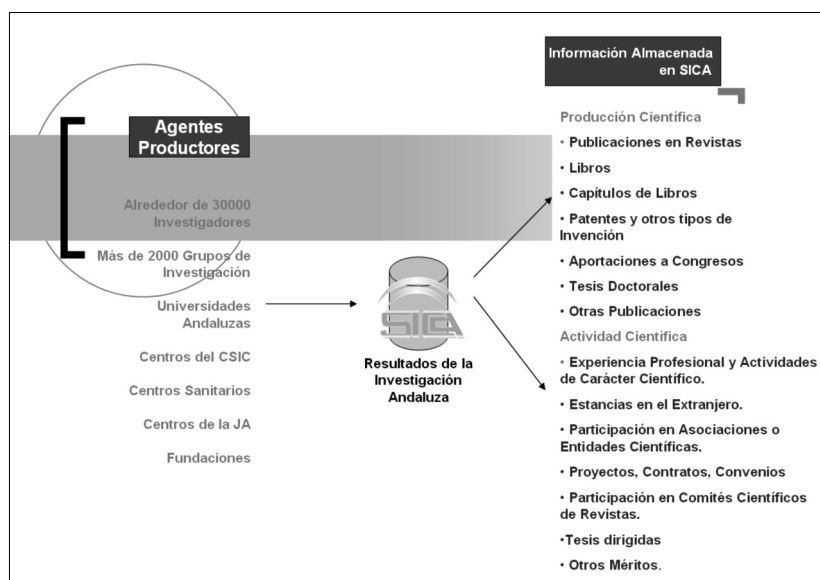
Agentes Productores

Alrededor de 30000 Investigadores

Más de 2000 Grupos de Investigación

Universidades Andaluzas

Centros del CSIC

Centros Sanitarios

Centros de la JA

Fundaciones

SICA

Resultados de la Investigación Andaluza

Información Almacenada en SICA

Producción Científica

• Publicaciones en Revistas

• Libros

• Capítulos de Libros

• Patentes y otros tipos de Invención

• Aportaciones a Congresos

• Tesis Doctorales

• Otras Publicaciones

Actividad Científica

• Experiencia Profesional y Actividades de Carácter Científico.

• Estancias en el Extranjero.

• Participación en Asociaciones o Entidades Científicas.

• Proyectos, Contratos, Convenios

• Participación en Comités Científicos de Revistas.

•Tesis dirigidas

• Otros Méritos.